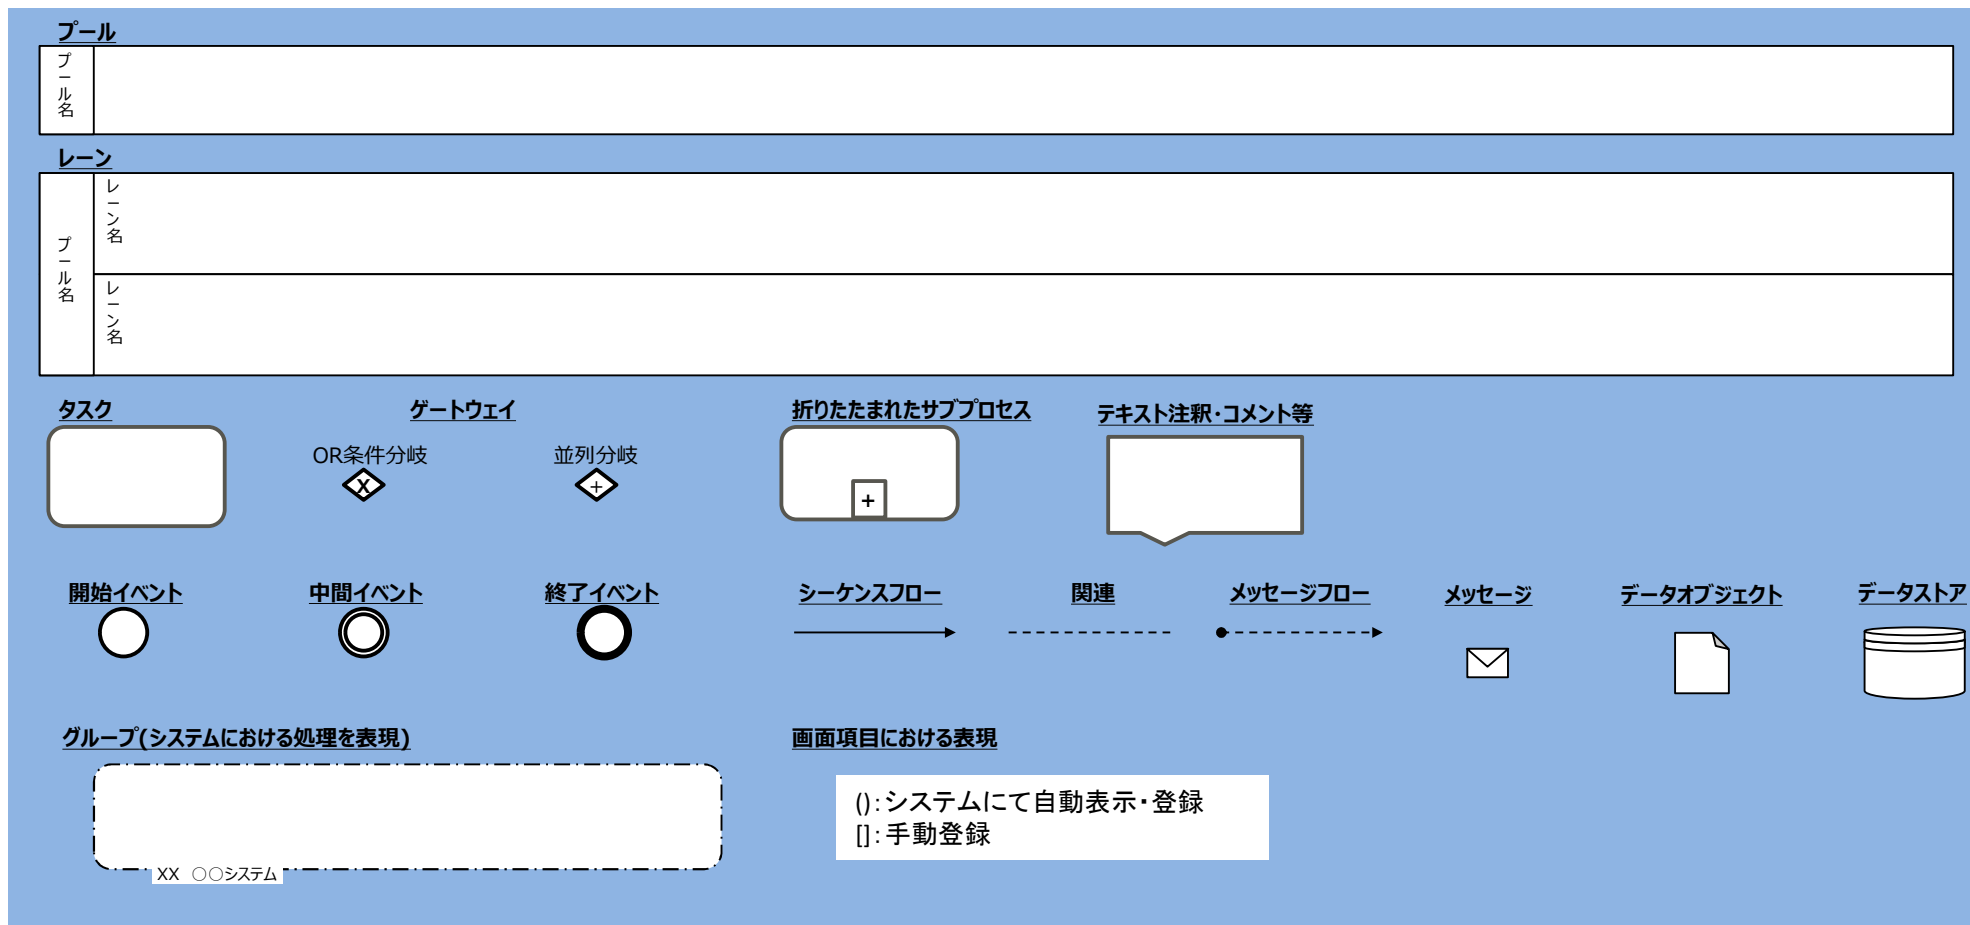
プール

プール名

レーン

プール名

レーン名

レーン名

タスク

ゲートウェイ

OR条件分岐

X

並列分岐

+

折りたたまれたサブプロセス

+

テキスト注釈・コメント等

開始イベント

中間イベント

終了イベント

シーケンスフロー

関連

メッセージフロー

メッセージ

データオブジェクト

データストア

グループ(システムにおける処理を表現)

XX ○○システム

画面項目における表現

():システムにて自動表示・登録
[]:手動登録